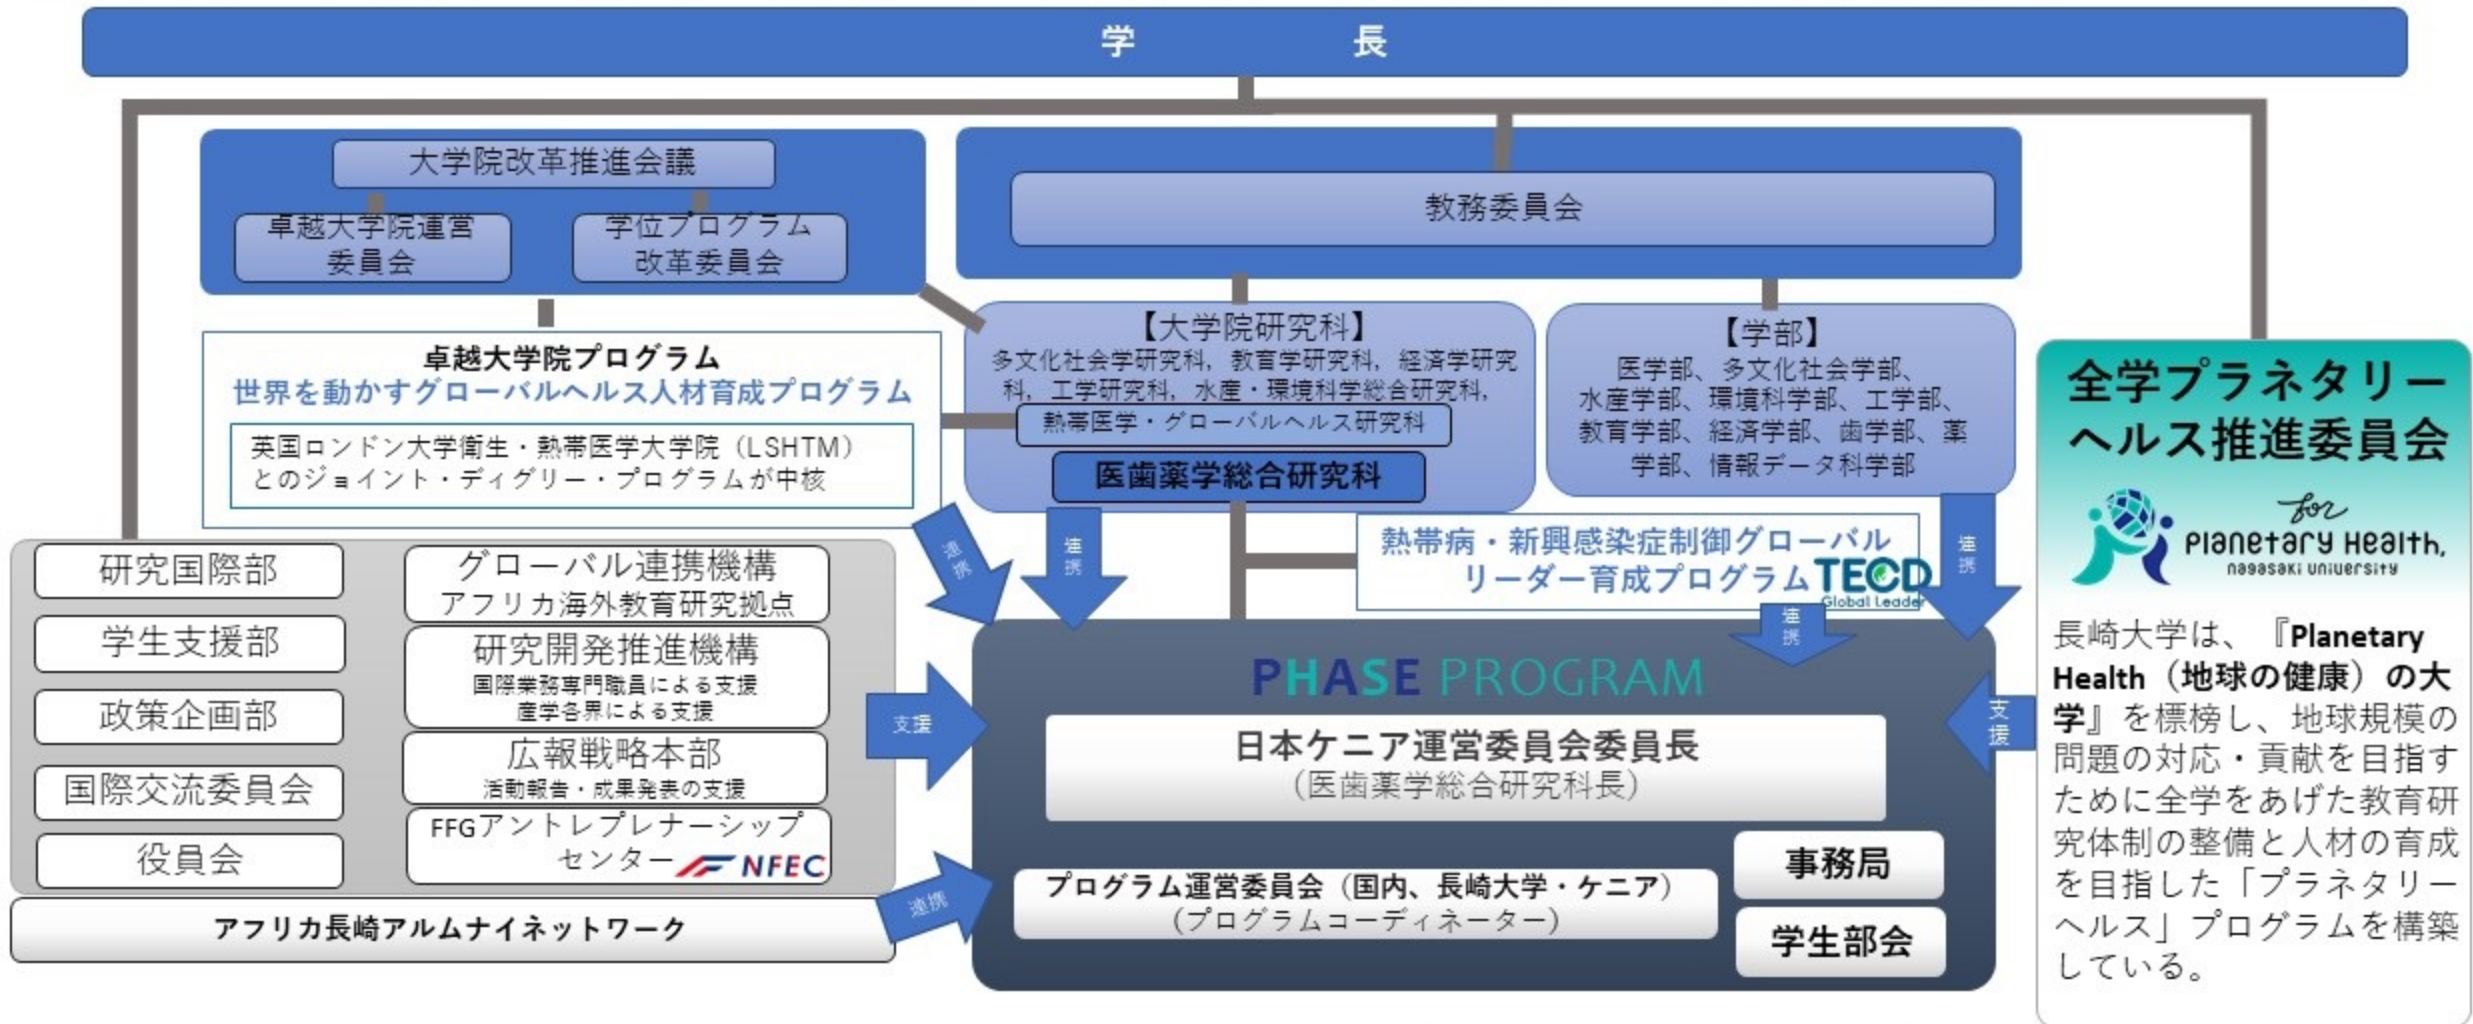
学　　長

大学院改革推進会議

卓越大学院運営委員会

学位プログラム改革委員会

教務委員会

卓越大学院プログラム
世界を動かすグローバルヘルス人材育成プログラム

英国ロンドン大学衛生・熱帯医学大学院（LSHTM）とのジョイント・ディグリー・プログラムが中核

【大学院研究科】
多文化社会学研究科，教育学研究科，経済学研究科，工学研究科，水産・環境科学総合研究科，

熱帯医学・グローバルヘルス研究科

医歯薬学総合研究科

【学部】
医学部、多文化社会学部、水産学部、環境科学部、工学部、教育学部、経済学部、歯学部、薬学部、情報データ科学部

全学プラネタリーヘルス推進委員会

for Planetary Health, nagasaki university

長崎大学は、『Planetary Health（地球の健康）の大学』を標榜し、地球規模の問題の対応・貢献を目指すために全学をあげた教育研究体制の整備と人材の育成を目指した「プラネタリーヘルス」プログラムを構築している。

研究国際部

学生支援部

政策企画部

国際交流委員会

役員会

グローバル連携機構
アフリカ海外教育研究拠点

研究開発推進機構
国際業務専門職員による支援
産学各界による支援

広報戦略本部
活動報告・成果発表の支援

FFGアントレプレナーシップセンター NFEC

アフリカ長崎アルムナイネットワーク

連携

連携

熱帯病・新興感染症制御グローバルリーダー育成プログラム TECD Global Leader

連携

連携

支援

支援

連携

PHASE PROGRAM

日本ケニア運営委員会委員長
（医歯薬学総合研究科長）

事務局

プログラム運営委員会（国内、長崎大学・ケニア）
（プログラムコーディネーター）

学生部会